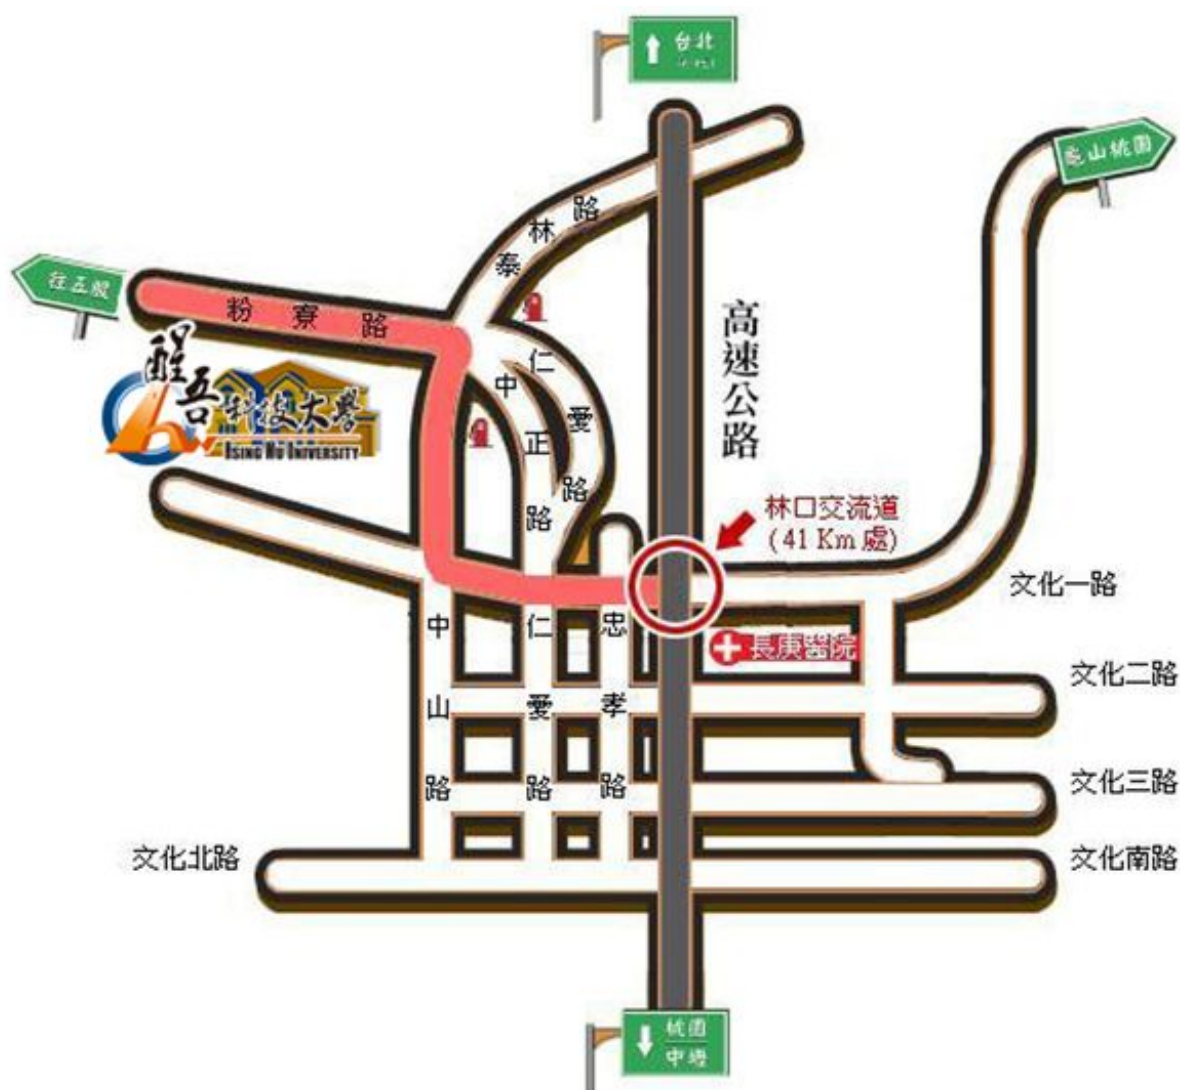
台北
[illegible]

龜山桃園

往五股

林
泰
路

粉寮路

醒吾科技大學
HSING WU UNIVERSITY

仁
愛
路

中
正
路

高速公路

林口交流道
(41 Km處)

文化一路

中
山
路

仁
愛
路

忠
孝
路

長庚醫院

文化二路

文化三路

文化北路

文化南路

桃園
中壢